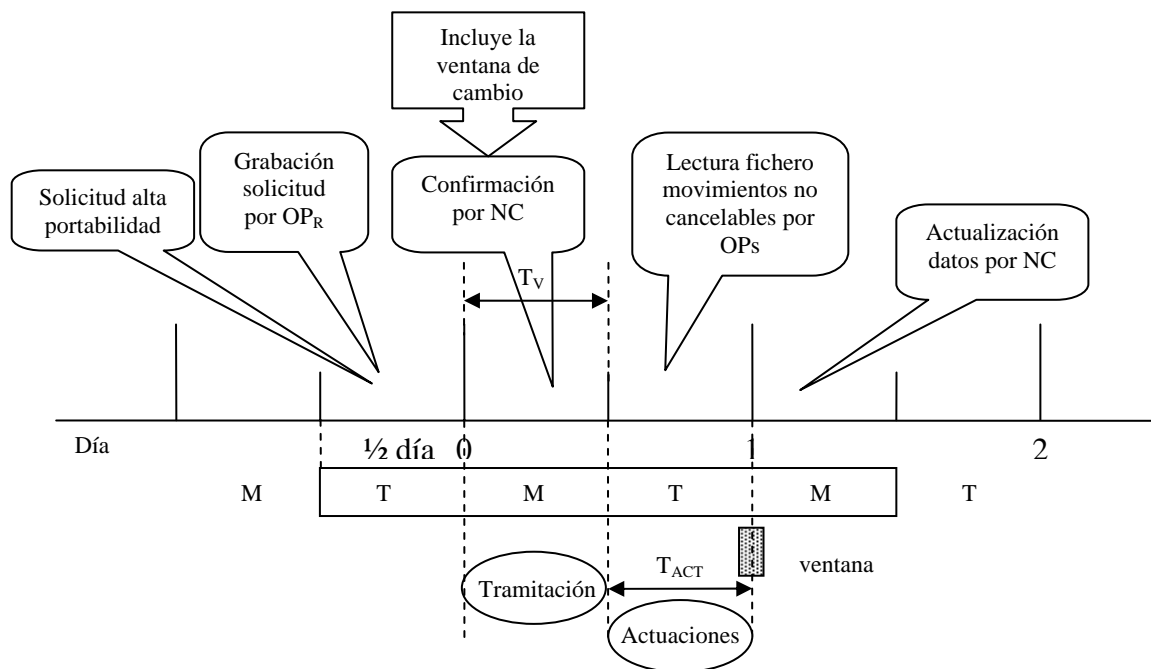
Incluye la ventana de cambio

Solicitud alta portabilidad

Grabación solicitud por $OP_R$

Confirmación por NC

Lectura fichero movimientos no cancelables por OPs

Actualización datos por NC

$T_V$

Día

½ día 0

1

2

M

T

M

T

M

T

$T_{ACT}$

ventana

Tramitación

Actuaciones